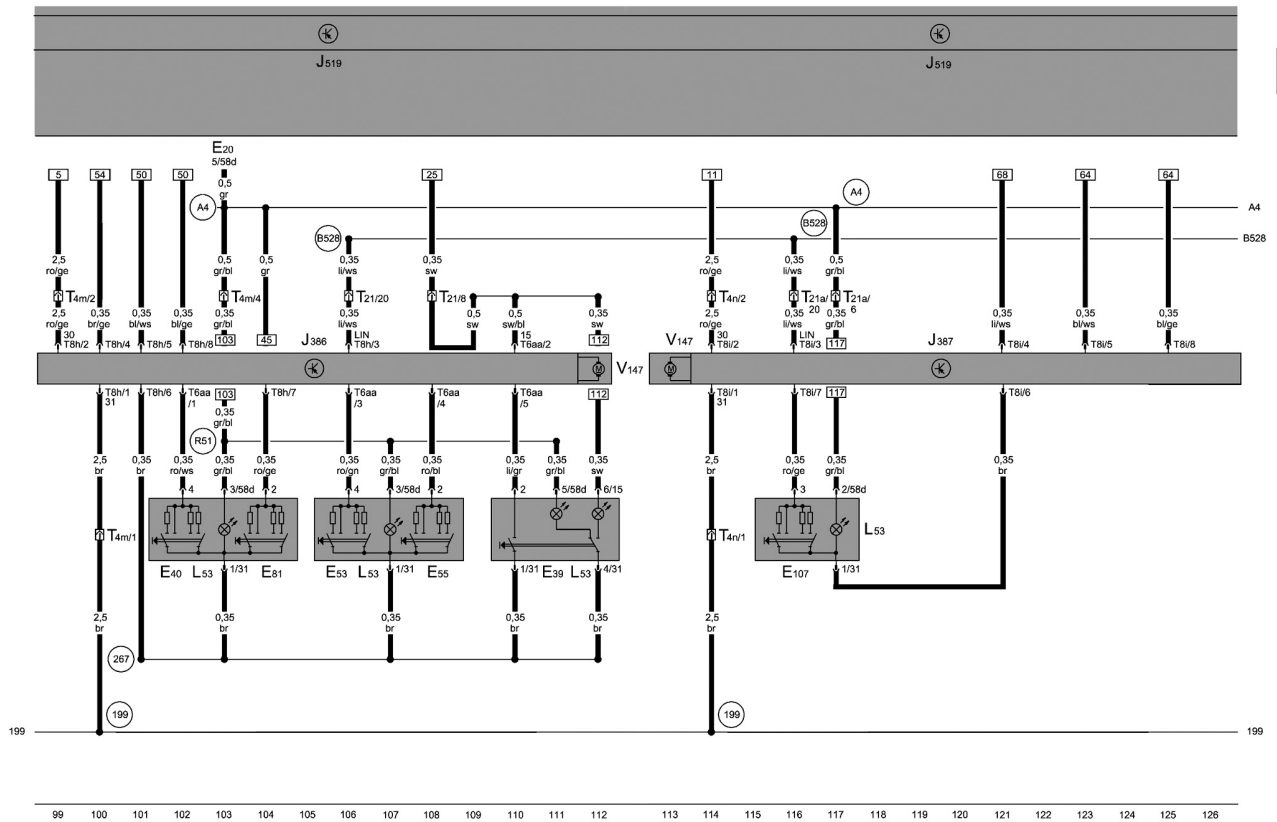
J519

J519

E20
5/58d
0,5
gr

5 54 50 50 25 11 68 64 64

A4 A4 A4
B528 B528 B528

2,5
ro/ge
T4m/2
2,5
ro/ge
30
T8h/2

0,35
br/ge
T8h/4

0,35
bl/ws
T8h/5

0,35
bl/ge
T8h/8

0,5
gr/bl
T4m/4
0,35
gr/bl
103

0,5
gr
45

J386

0,35
li/ws
T21/20
0,35
li/ws
LIN
T8h/3

0,35
sw
T21/8

0,5
sw

0,5
sw/bl
15
T6aa/2

0,35
sw
112

V147

V147

2,5
ro/ge
T4n/2
2,5
ro/ge
30
T8i/2

0,35
li/ws
T21a/20
0,35
li/ws
LIN
T8i/3

0,5
gr/bl
T21a/6
0,35
gr/bl
117

J387

0,35
li/ws
T8i/4

0,35
bl/ws
T8i/5

0,35
bl/ge
T8i/8

T8h/1
31
T8h/6
T6aa
/1
103
0,35
gr/bl
T8h/7
T6aa
/3
T6aa
/4
T6aa
/5
112

T8i/1
31
T8i/7
117
T8i/6

R51

2,5
br
0,35
br
0,35
ro/ws
0,35
gr/bl
0,35
ro/ge
0,35
ro/gn
0,35
gr/bl
0,35
ro/bl
0,35
li/gr
0,35
gr/bl
0,35
sw

2,5
br
0,35
ro/ge
0,35
gr/bl
0,35
br

4 3/58d 2 4 3/58d 2 2 5/58d 6/15 3 2/58d

T4m/1

E40 L53 E81 E53 L53 E55 E39 L53

1/31 1/31 1/31 4/31

T4n/1

E107

L53

1/31

2,5
br
0,35
br
0,35
br
0,35
br
0,35
br

2,5
br

267

199 199

199 199

99 100 101 102 103 104 105 106 107 108 109 110 111 112 113 114 115 116 117 118 119 120 121 122 123 124 125 126